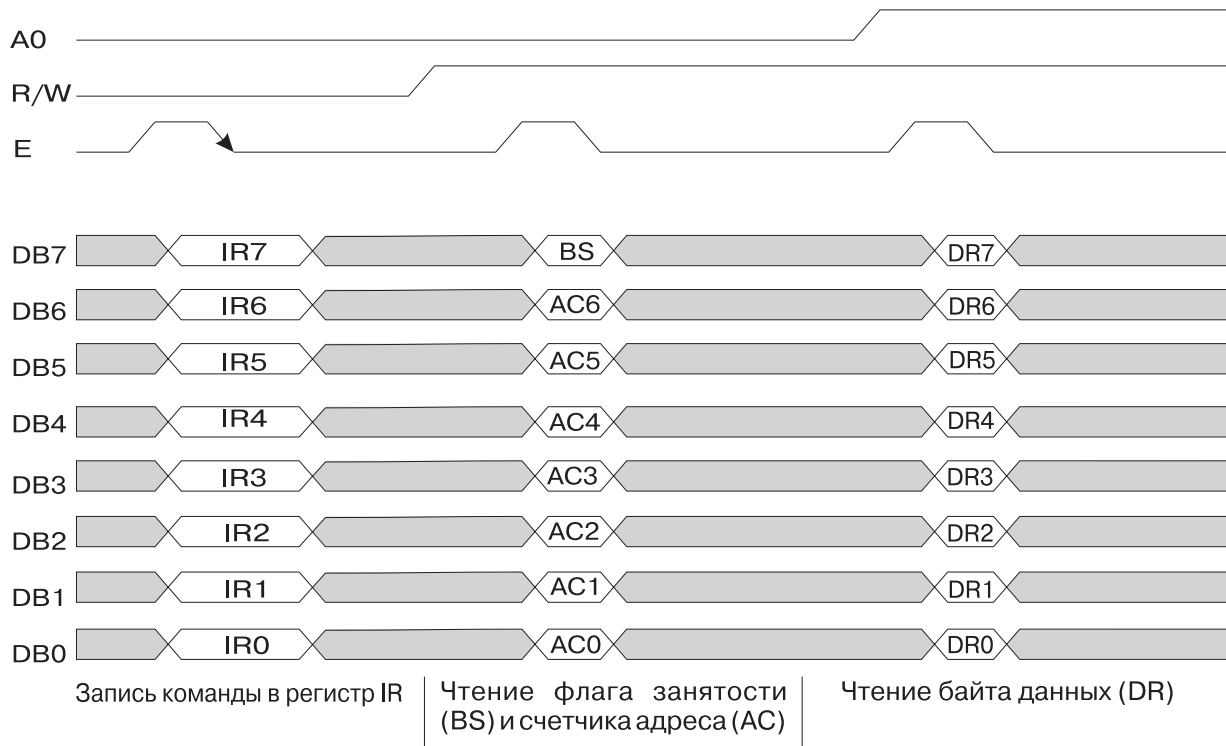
A0
R/W
E

DB7 IR7 BS DR7
DB6 IR6 AC6 DR6
DB5 IR5 AC5 DR5
DB4 IR4 AC4 DR4
DB3 IR3 AC3 DR3
DB2 IR2 AC2 DR2
DB1 IR1 AC1 DR1
DB0 IR0 AC0 DR0

Запись команды в регистр IR

Чтение флага занятости (BS) и счетчика адреса (AC)

Чтение байта данных (DR)